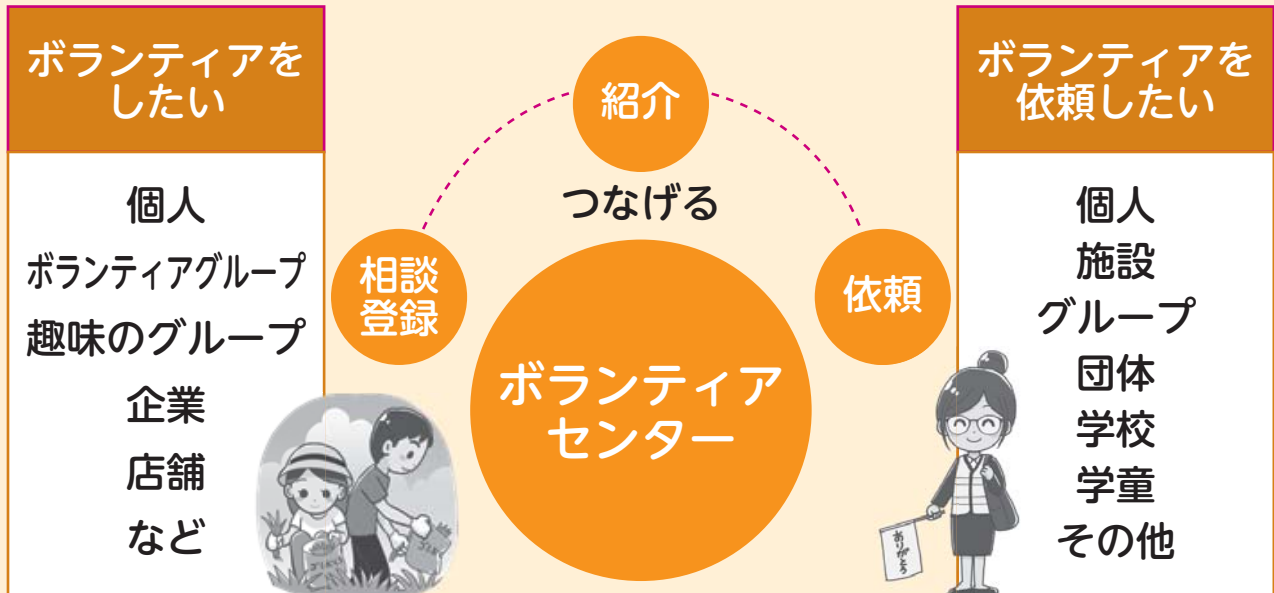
ボランティアをしたい

個人
ボランティアグループ
趣味のグループ
企業
店舗
など

紹介
つなげる
相談
登録
依頼
ボランティアセンター

ボランティアを依頼したい

個人
施設
グループ
団体
学校
学童
その他

ありがとう